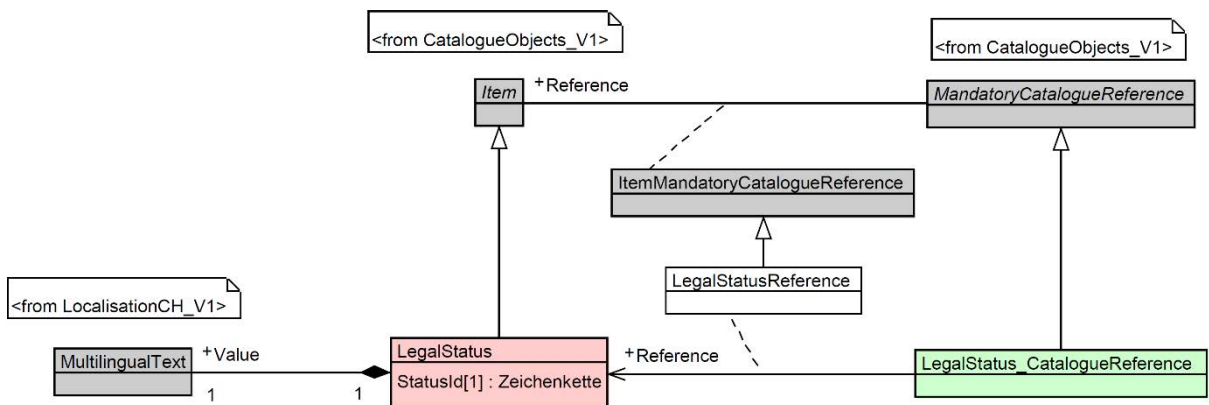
<from CatalogueObjects_V1>

<from CatalogueObjects_V1>

Item

+Reference

MandatoryCatalogueReference

ItemMandatoryCatalogueReference

LegalStatusReference

<from LocalisationCH_V1>

MultilingualText

+Value

1

1

LegalStatus

StatusId[1] : Zeichenkette

+Reference

LegalStatus_CatalogueReference